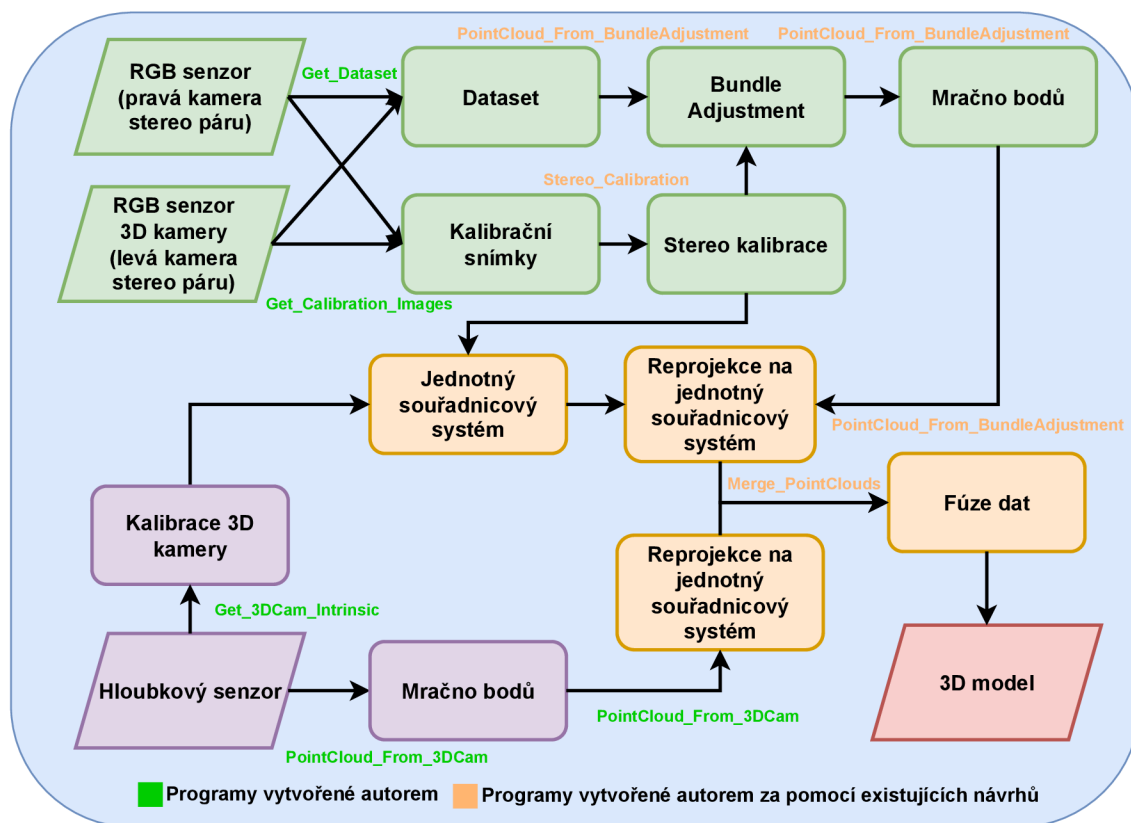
PointCloud_From_BundleAdjustment

PointCloud_From_BundleAdjustment

RGB senzor (pravá kamera stereo páru)

Get_Dataset

Dataset

Bundle Adjustment

Mračno bodů

Stereo_Calibration

RGB senzor 3D kamery (levá kamera stereo páru)

Kalibrační snímky

Stereo kalibrace

Get_Calibration_Images

Jednotný souřadnicový systém

Reprojekce na jednotný souřadnicový systém

PointCloud_From_BundleAdjustment

Merge_PointClouds

Fúze dat

Kalibrace 3D kamery

Reprojekce na jednotný souřadnicový systém

Get_3DCam_Intrinsic

Hloubkový senzor

Mračno bodů

3D model

PointCloud_From_3DCam

PointCloud_From_3DCam

Programy vytvořené autorem

Programy vytvořené autorem za pomocí existujících návrhů